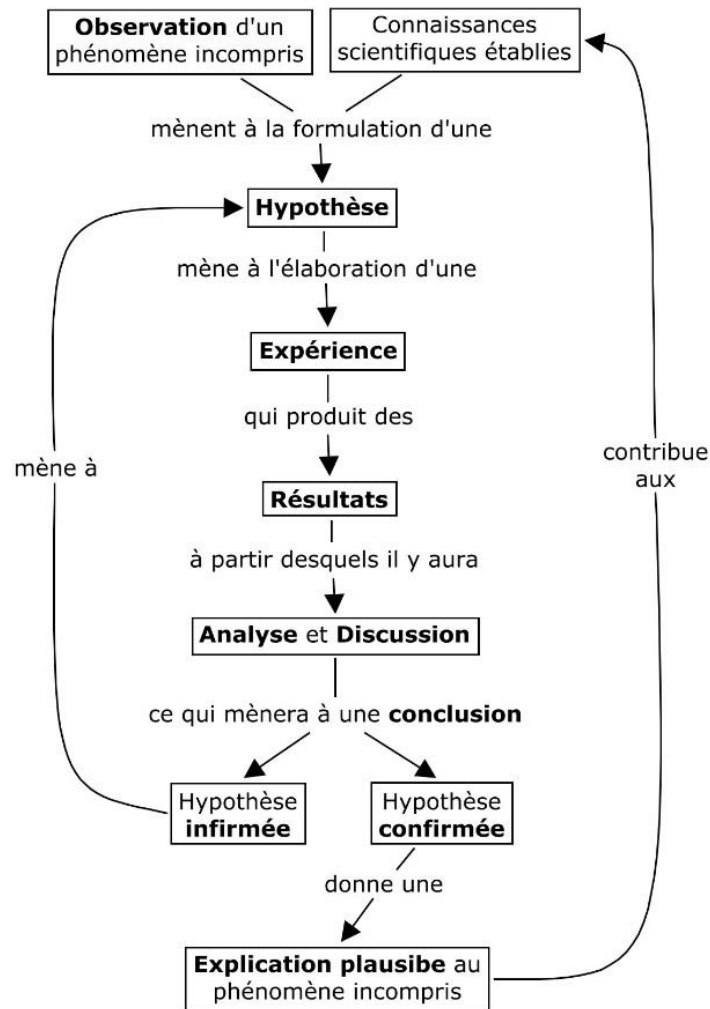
**Observation** d'un phénomène incompris

Connaissances scientifiques établies

mènent à la formulation d'une

**Hypothèse**

mène à l'élaboration d'une

**Expérience**

qui produit des

**Résultats**

à partir desquels il y aura

**Analyse** et **Discussion**

ce qui mènera à une **conclusion**

Hypothèse **infirmée**

Hypothèse **confirmée**

donne une

**Explication plausibe** au phénomène incompris

mène à

contribue aux